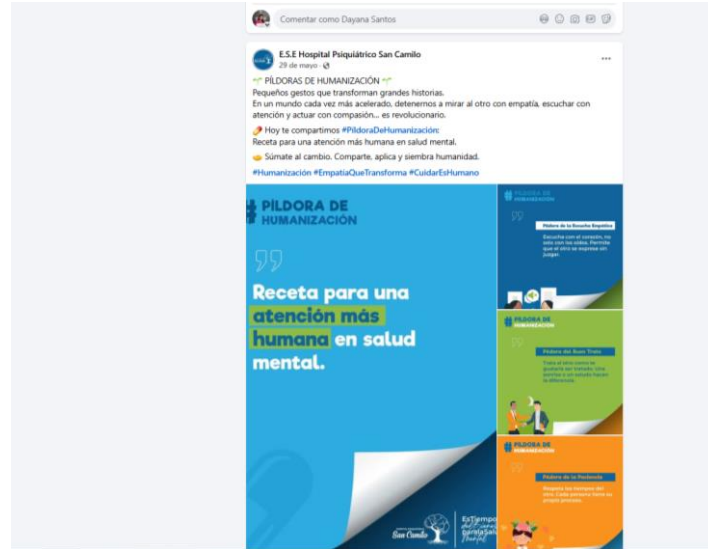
Comentar como Dayana Santos

E.S.E Hospital Psiquiátrico San Camilo
29 de mayo ·

🌱 PÍLDORAS DE HUMANIZACIÓN 🌱
Pequeños gestos que transforman grandes historias.
En un mundo cada vez más acelerado, detenernos a mirar al otro con empatía, escuchar con atención y actuar con compasión... es revolucionario.

💊 Hoy te compartimos #PíldoraDeHumanización:
Receta para una atención más humana en salud mental.

🤝 Súmate al cambio. Comparte, aplica y siembra humanidad.

#Humanización #EmpatíaQueTransforma #CuidarEsHumano

PÍLDORA DE HUMANIZACIÓN

Receta para una atención más humana en salud mental.

San Camilo

EsTiempo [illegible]

PÍLDORA DE HUMANIZACIÓN
Píldora de la Escucha Empática
Escucha con el corazón, no solo con los oídos. Permite que el otro se exprese sin juzgar.

PÍLDORA DE HUMANIZACIÓN
Píldora del Buen Trato
Trata al otro como te gustaría ser tratado. Una sonrisa o un saludo hacen la diferencia.

PÍLDORA DE HUMANIZACIÓN
Píldora de la Paciencia
Respeta los tiempos del otro. Cada persona tiene su propio proceso.